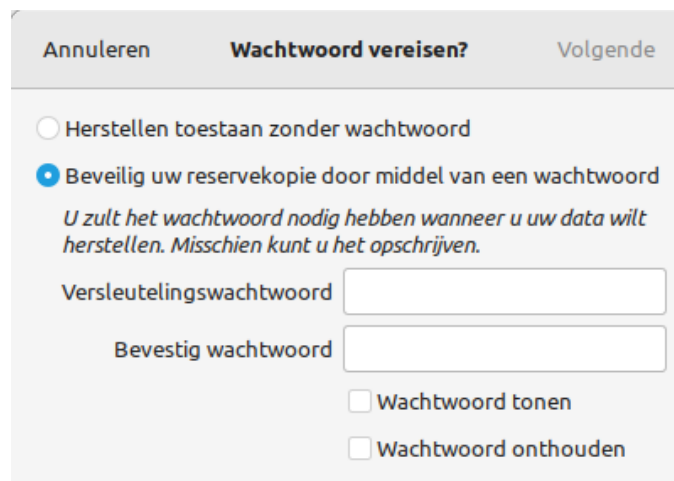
Annuleren Wachtwoord vereisen? Volgende

Herstellen toestaan zonder wachtwoord

Beveilig uw reservekopie door middel van een wachtwoord

*U zult het wachtwoord nodig hebben wanneer u uw data wilt herstellen. Misschien kunt u het opschrijven.*

Versleutelingswachtwoord

Bevestig wachtwoord

Wachtwoord tonen

Wachtwoord onthouden